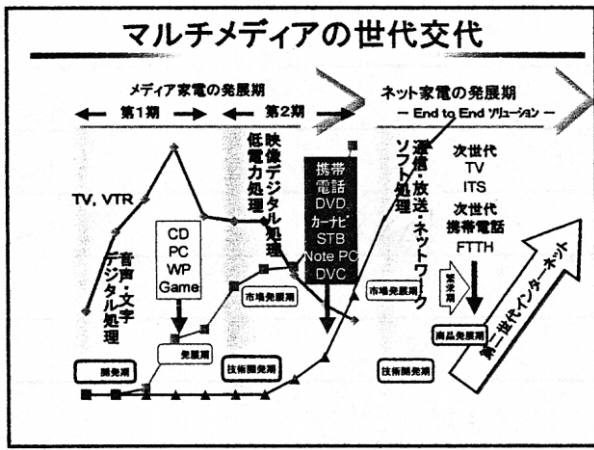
マルチメディアの世代交代

メディア家電の発展期

第1期

第2期

ネット家電の発展期

― End to End ソリューション ―

TV, VTR

音声・文字デジタル処理

CD
PC
WP
Game

映像デジタル処理
低電力処理

携帯電話
DVD
カーナビ
STB
Note PC
DVC

通信・放送・ネットワークソフト処理

次世代
TV
ITS
次世代
携帯電話
FTTH

第二世代インターネット

市場発展期

発展期

開発期

技術開発期

市場発展期

技術開発期

萌芽期

商品発展期